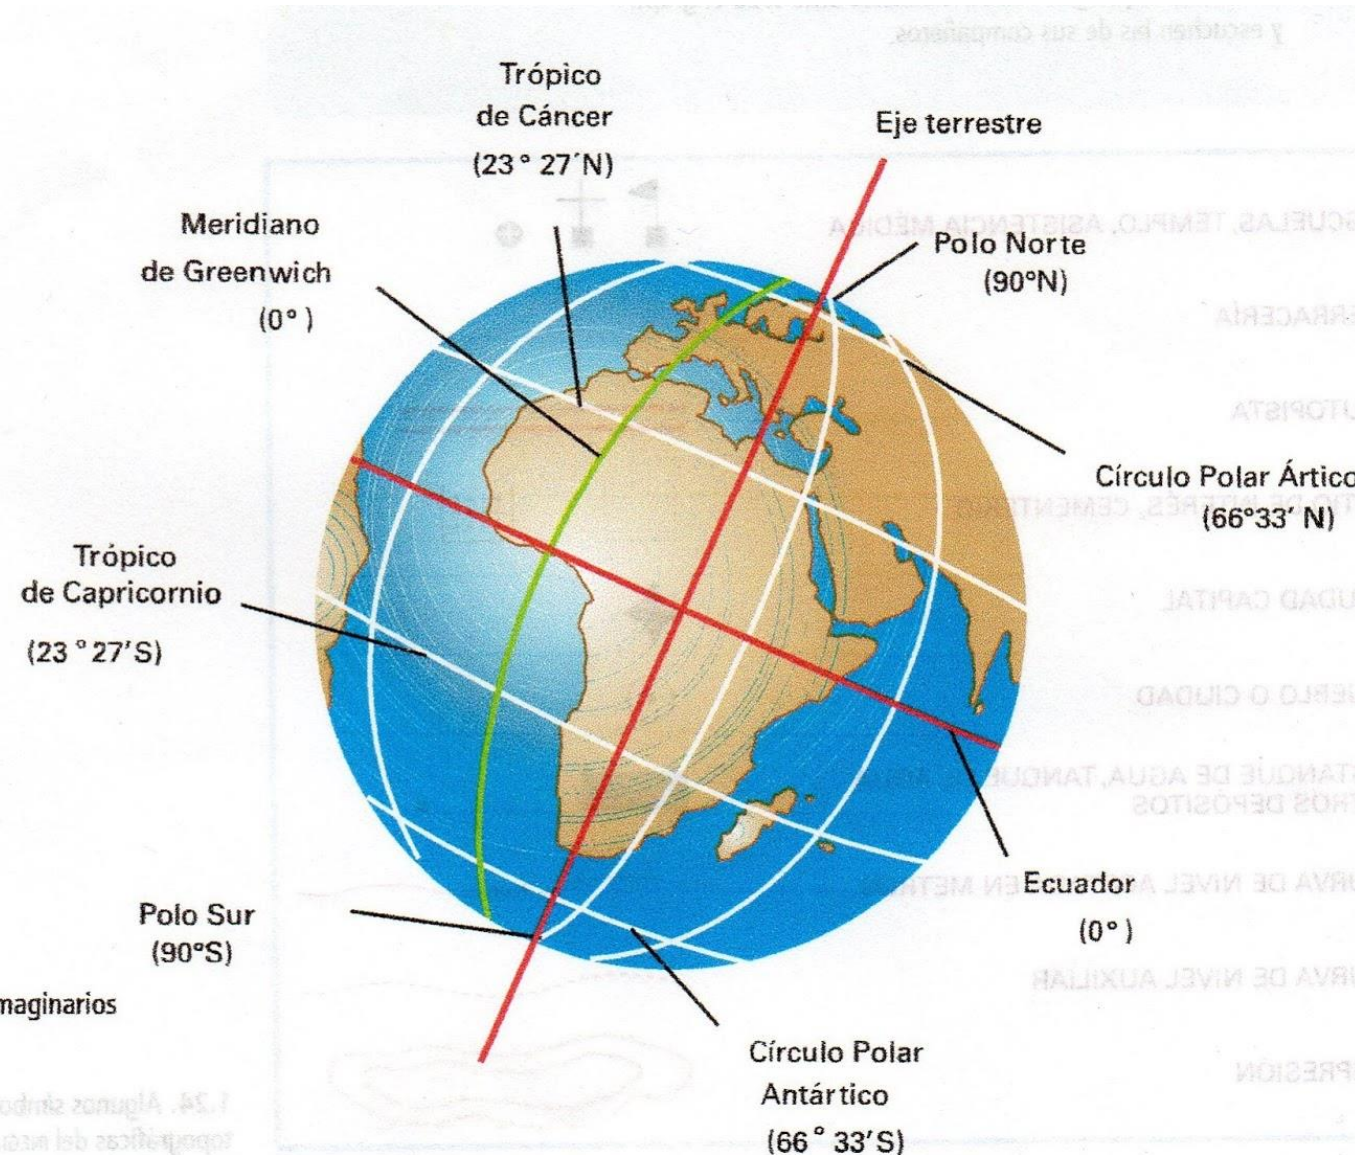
Trópico de Cáncer (23 ° 27´N)

Eje terrestre

Meridiano de Greenwich (0° )

Polo Norte (90°N)

Círculo Polar Ártico (66°33' N)

Trópico de Capricornio (23 ° 27'S)

Ecuador (0° )

Polo Sur (90°S)

Círculo Polar Antártico (66 ° 33'S)

maginarios